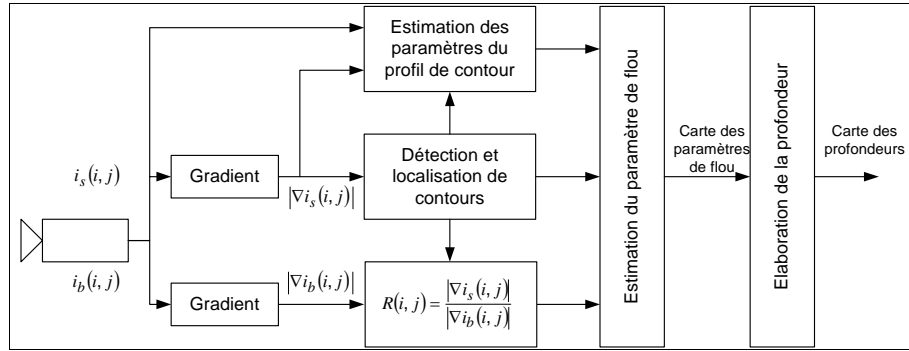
Estimation des paramètres du profil de contour

$i_s(i,j)$

Gradient

$|\nabla i_s(i,j)|$

Détection et localisation de contours

$i_b(i,j)$

Gradient

$|\nabla i_b(i,j)|$

$R(i,j) = \frac{|\nabla i_s(i,j)|}{|\nabla i_b(i,j)|}$

Estimation du paramètre de flou

Carte des paramètres de flou

Elaboration de la profondeur

Carte des profondeurs